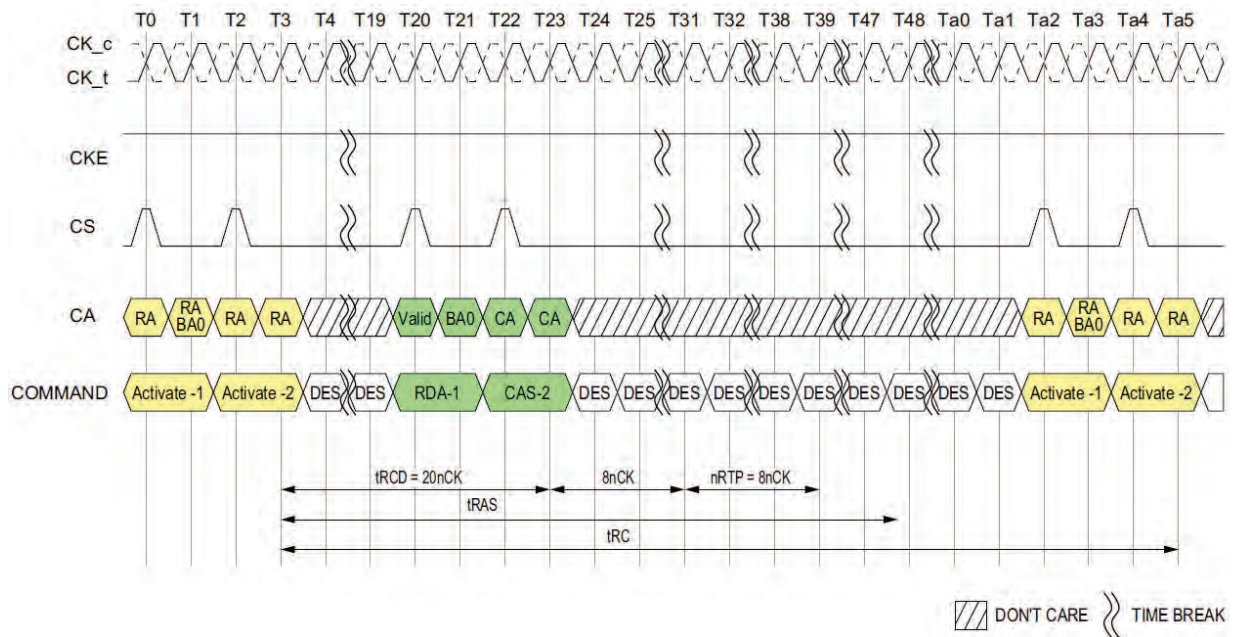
T0 T1 T2 T3 T4 T19 T20 T21 T22 T23 T24 T25 T31 T32 T38 T39 T47 T48 Ta0 Ta1 Ta2 Ta3 Ta4 Ta5

CK_c
CK_t

CKE

CS

CA: RA, RA BA0, RA, RA, Valid, BA0, CA, CA, RA, RA BA0, RA, RA

COMMAND: Activate -1, Activate -2, DES, DES, RDA-1, CAS-2, DES, DES, DES, DES, DES, DES, DES, DES, DES, DES, Activate -1, Activate -2

tRCD = 20nCK
8nCK
nRTP = 8nCK
tRAS
tRC

DON'T CARE
TIME BREAK